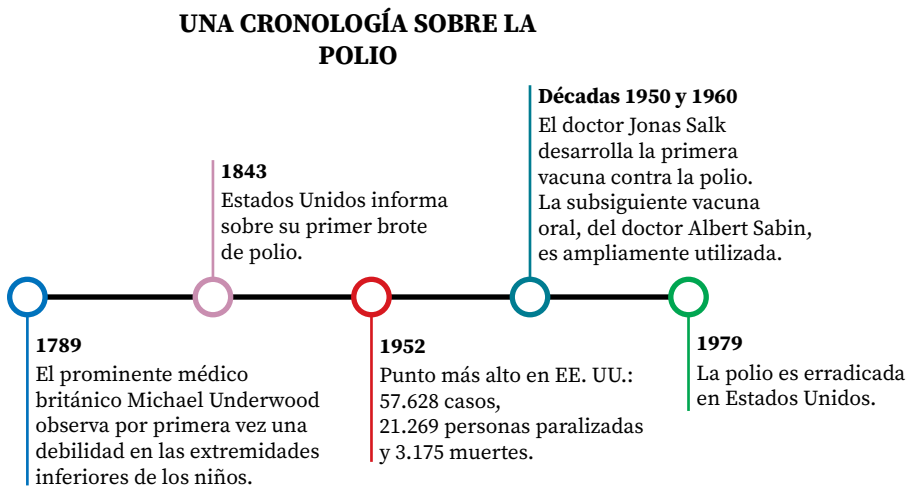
UNA CRONOLOGÍA SOBRE LA POLIO

1843
Estados Unidos informa sobre su primer brote de polio.

Décadas 1950 y 1960
El doctor Jonas Salk desarrolla la primera vacuna contra la polio. La subsiguiente vacuna oral, del doctor Albert Sabin, es ampliamente utilizada.

1789
El prominente médico británico Michael Underwood observa por primera vez una debilidad en las extremidades inferiores de los niños.

1952
Punto más alto en EE. UU.: 57.628 casos, 21.269 personas paralizadas y 3.175 muertes.

1979
La polio es erradicada en Estados Unidos.